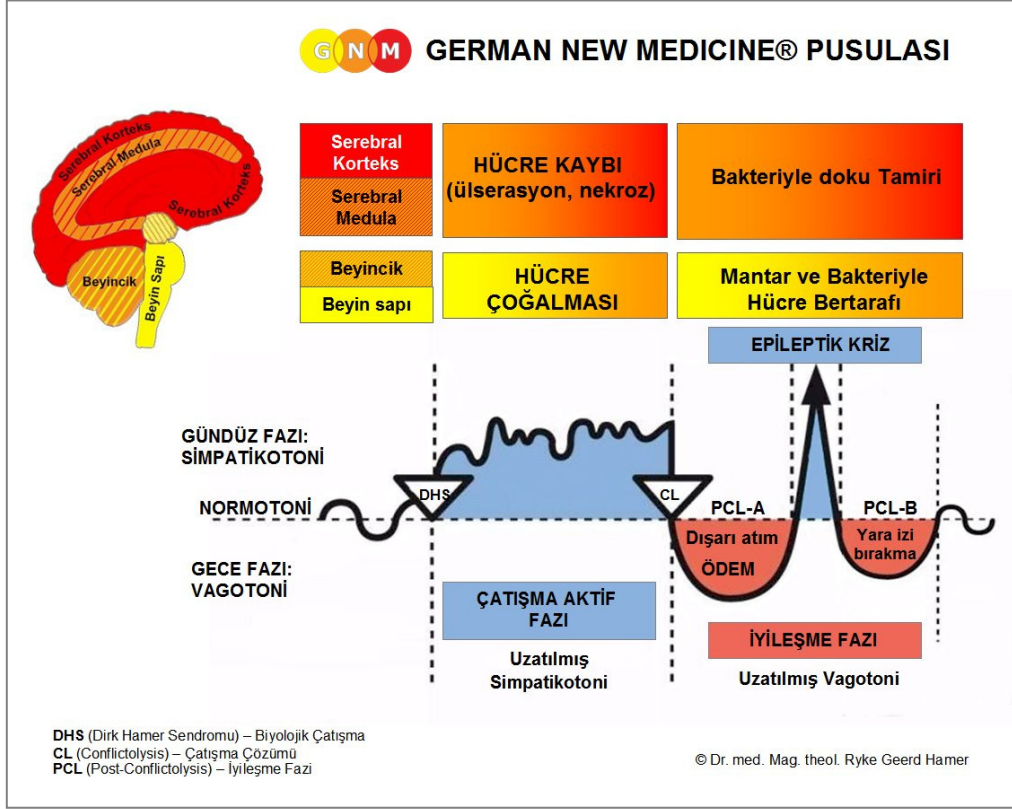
G N M GERMAN NEW MEDICINE® PUSULASI

Serebral Korteks
Serebral Medula
Serebral Korteks
Beyincik
Beyin Sapı

| Serebral Korteks | HÜCRE KAYBI (ülserasyon, nekroz) | Bakteriyle doku Tamiri |
|---|---|---|
| Serebral Medula | | |
| Beyincik | HÜCRE ÇOĞALMASI | Mantar ve Bakteriyle Hücre Bertarafı |
| Beyin sapı | | |

EPİLEPTİK KRİZ

GÜNDÜZ FAZI: SİMPATİKOTONİ

NORMOTONİ

GECE FAZI: VAGOTONİ

DHS

CL

PCL-A

PCL-B

Dışarı atım

ÖDEM

Yara izi bırakma

ÇATIŞMA AKTİF FAZI

Uzatılmış Simpatikotoni

İYİLEŞME FAZI

Uzatılmış Vagotoni

DHS (Dirk Hamer Sendromu) – Biyolojik Çatışma
CL (Conflictolysis) – Çatışma Çözümü
PCL (Post-Conflictolysis) – İyileşme Fazı

© Dr. med. Mag. theol. Ryke Geerd Hamer